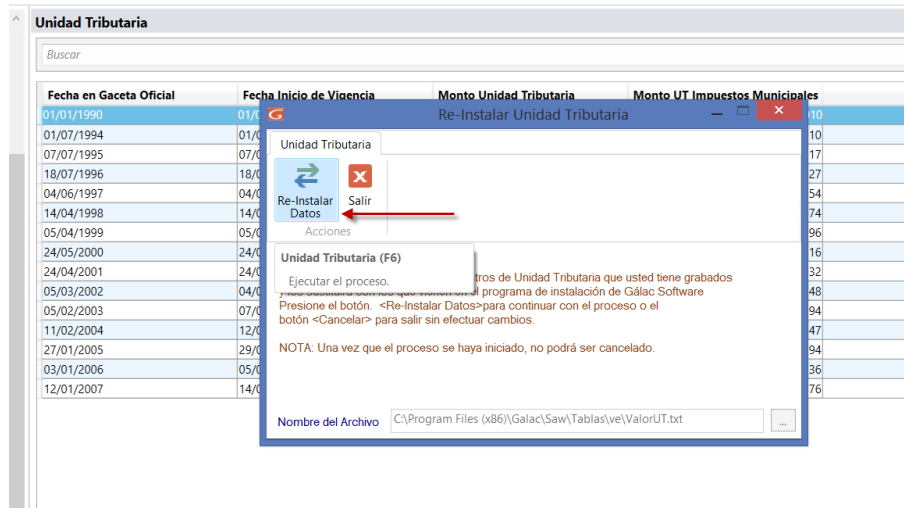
Unidad Tributaria

Buscar

| Fecha en Gaceta Oficial | Fecha Inicio de Vigencia | Monto Unidad Tributaria | Monto UT Impuestos Municipales |
|---|---|---|---|
| 01/01/1990 | 01/0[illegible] | | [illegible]10 |
| 01/07/1994 | 01/0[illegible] | | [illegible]10 |
| 07/07/1995 | 07/0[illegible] | | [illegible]17 |
| 18/07/1996 | 18/0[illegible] | | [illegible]27 |
| 04/06/1997 | 04/0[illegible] | | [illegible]54 |
| 14/04/1998 | 14/0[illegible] | | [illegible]74 |
| 05/04/1999 | 05/0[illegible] | | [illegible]96 |
| 24/05/2000 | 24/0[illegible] | | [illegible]16 |
| 24/04/2001 | 24/0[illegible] | | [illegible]32 |
| 05/03/2002 | 04/0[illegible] | | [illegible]48 |
| 05/02/2003 | 07/0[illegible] | | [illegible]94 |
| 11/02/2004 | 12/0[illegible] | | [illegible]47 |
| 27/01/2005 | 29/0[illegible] | | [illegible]94 |
| 03/01/2006 | 05/0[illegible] | | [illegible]36 |
| 12/01/2007 | 14/0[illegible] | | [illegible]76 |

Re-Instalar Unidad Tributaria

Unidad Tributaria

Re-Instalar Datos

Salir

Acciones

Unidad Tributaria (F6)

Ejecutar el proceso.

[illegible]tros de Unidad Tributaria que usted tiene grabados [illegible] el programa de instalación de Gálac Software
Presione el botón <Re-Instalar Datos>para continuar con el proceso o el botón <Cancelar> para salir sin efectuar cambios.

NOTA: Una vez que el proceso se haya iniciado, no podrá ser cancelado.

Nombre del Archivo C:\Program Files (x86)\Galac\Saw\Tablas\ve\ValorUT.txt ...